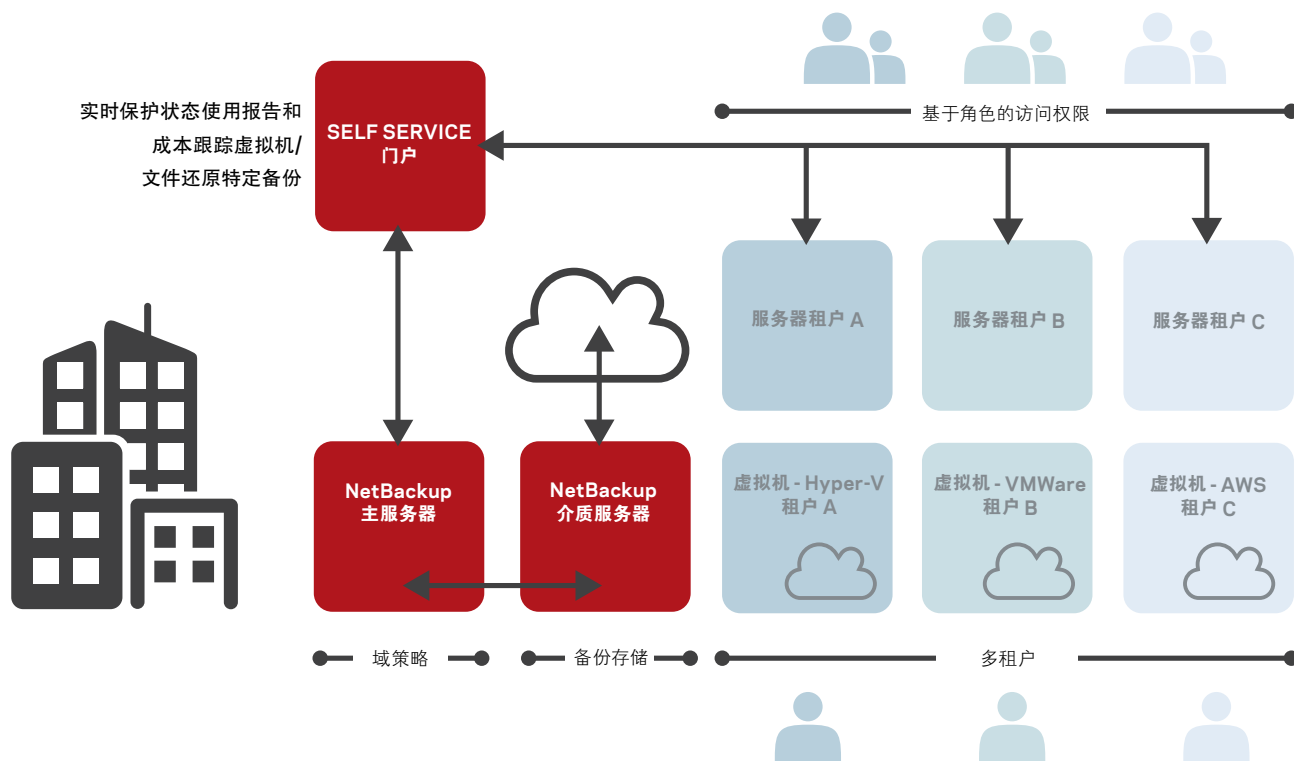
实时保护状态使用报告和成本跟踪虚拟机/文件还原特定备份

SELF SERVICE
门户

基于角色的访问权限

服务器租户 A

服务器租户 B

服务器租户 C

NetBackup
主服务器

NetBackup
介质服务器

虚拟机 - Hyper-V
租户 A

虚拟机 - VMWare
租户 B

虚拟机 - AWS
租户 C

域策略

备份存储

多租户